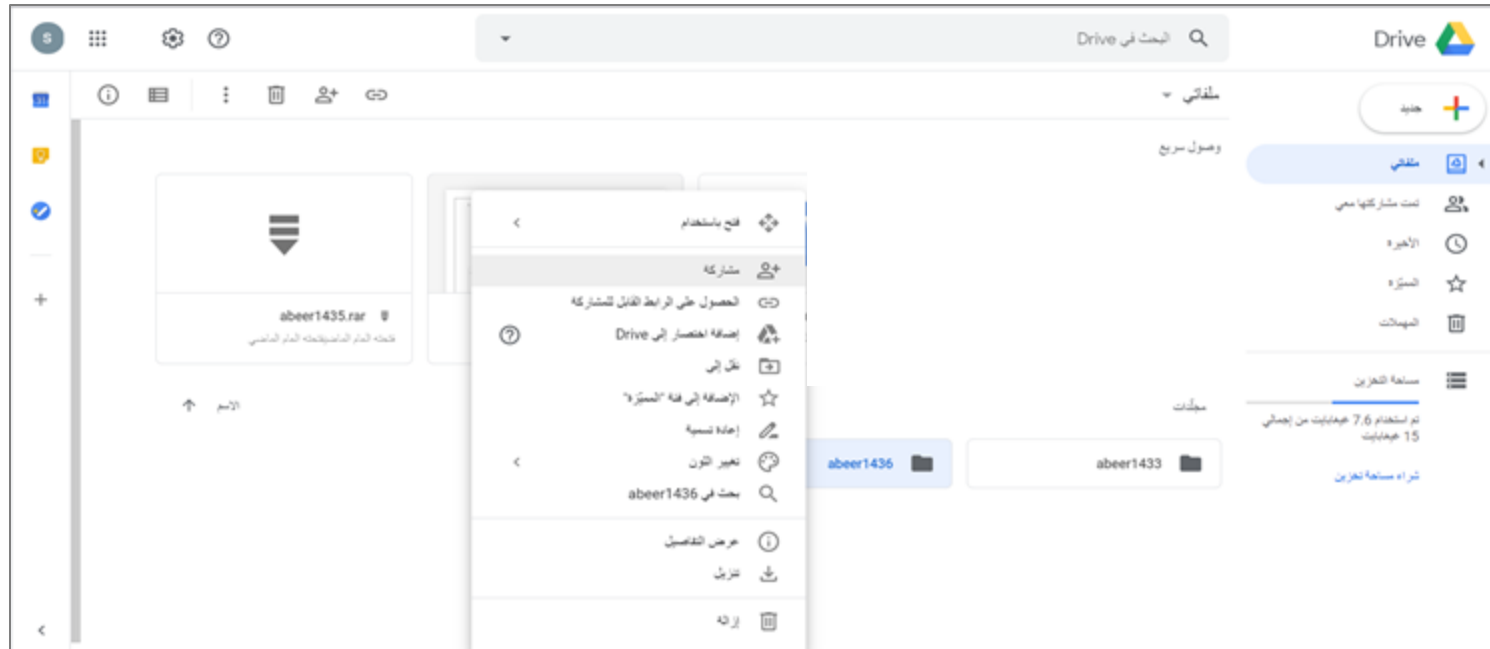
Drive

البحث في Drive

S

جديد

ملفاتي

تمت مشاركتها معي

الأخيرة

المميّزة

المهملات

مساحة التخزين

تم استخدام 7.6 غيغابايت من إجمالي 15 غيغابايت

شراء مساحة تخزين

ملفاتي

وصول سريع

abeer1435.rar

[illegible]

فتح باستخدام

مشاركة

الحصول على الرابط القابل للمشاركة

إضافة اختصار إلى Drive

نقل إلى

الإضافة إلى فئة "المميّزة"

إعادة تسمية

تغيير اللون

بحث في abeer1436

عرض التفاصيل

تنزيل

إزالة

الاسم

مجلّدات

abeer1436

abeer1433